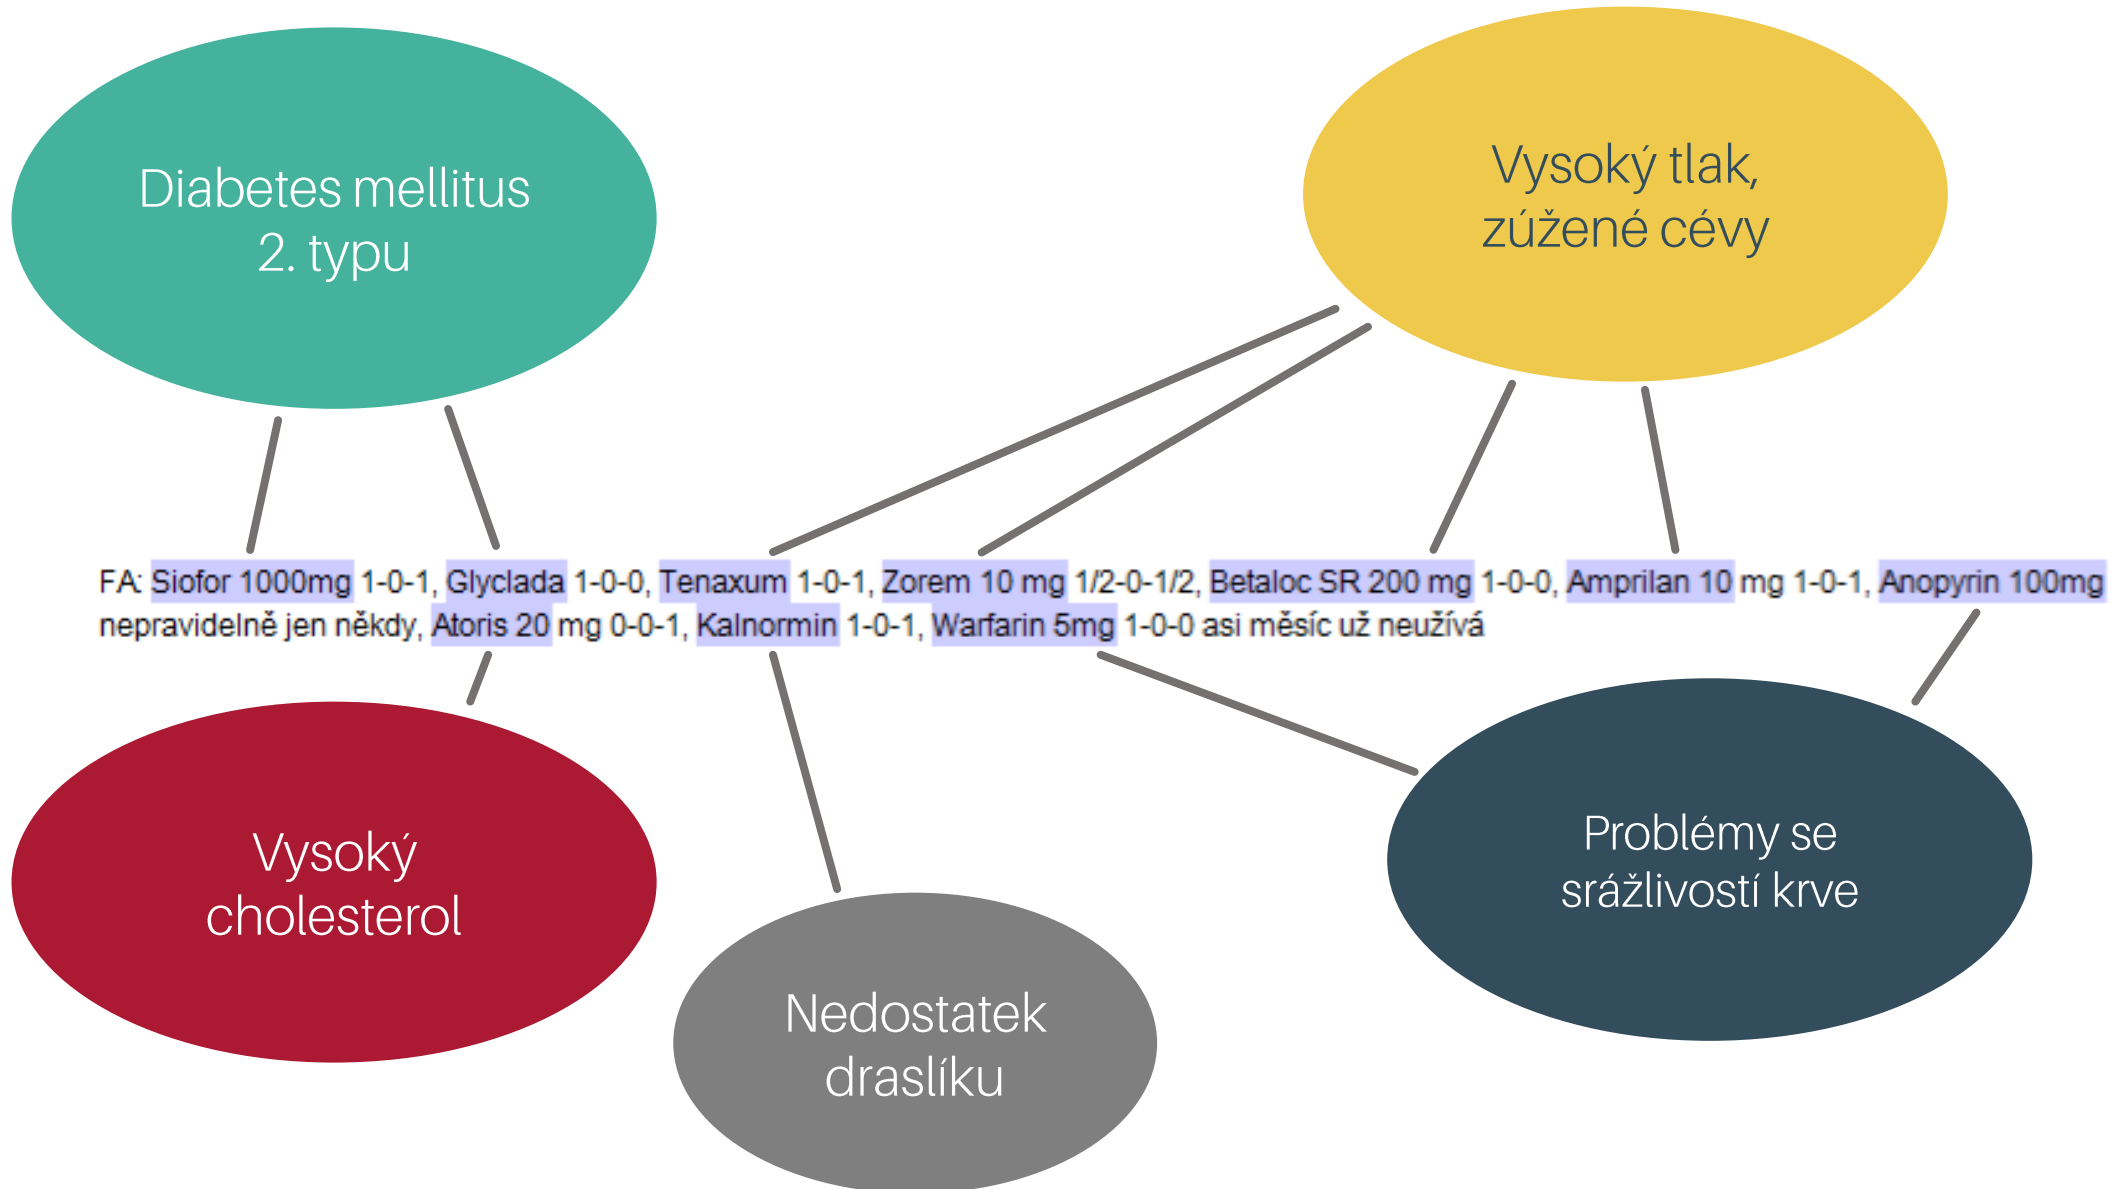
Diabetes mellitus 2. typu

Vysoký tlak, zúžené cévy

FA: Siofor 1000mg 1-0-1, Glyclada 1-0-0, Tenaxum 1-0-1, Zorem 10 mg 1/2-0-1/2, Betaloc SR 200 mg 1-0-0, Amprilan 10 mg 1-0-1, Anopyrin 100mg nepravidelně jen někdy, Atoris 20 mg 0-0-1, Kalnormin 1-0-1, Warfarin 5mg 1-0-0 asi měsíc už neužívá

Vysoký cholesterol

Nedostatek draslíku

Problémy se srážlivostí krve